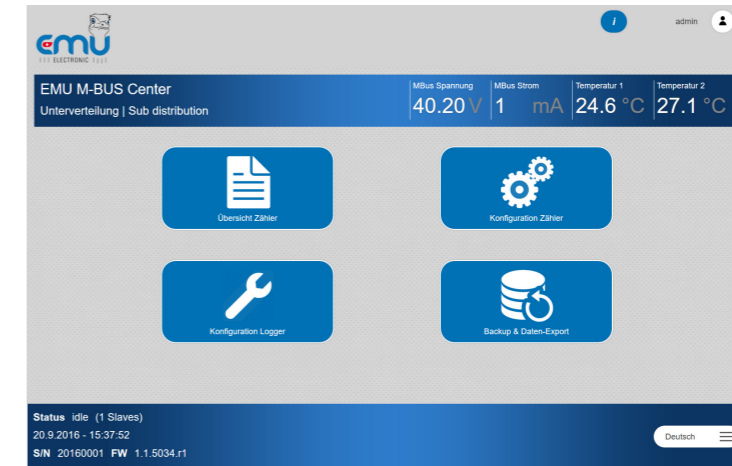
emu
ELECTRONIC

i

admin

EMU M-BUS Center
Unterverteilung | Sub distribution

| MBus Spannung | MBus Strom | Temperatur 1 | Temperatur 2 |
|---|---|---|---|
| 40.20 V | 1 mA | 24.6 °C | 27.1 °C |

Übersicht Zähler

Konfiguration Zähler

Konfiguration Logger

Backup & Daten-Export

Status idle (1 Slaves)
20.9.2016 - 15:37:52
S/N 20160001 FW 1.1.5034.r1

Deutsch